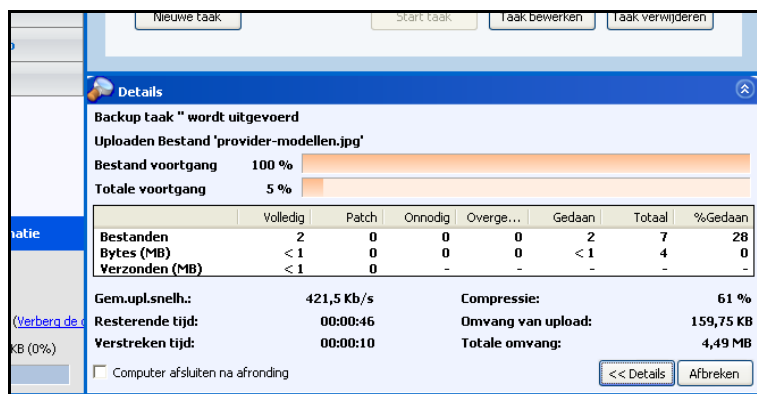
Nieuwe taak

Start taak

Taak bewerken

Taak verwijderen

o

Details

Backup taak '' wordt uitgevoerd

Uploaden Bestand 'provider-modellen.jpg'

Bestand voortgang 100 %

Totale voortgang 5 %

natie

| | Volledig | Patch | Onnodig | Overge... | Gedaan | Totaal | %Gedaan |
|---|---|---|---|---|---|---|---|
| Bestanden | 2 | 0 | 0 | 0 | 2 | 7 | 28 |
| Bytes (MB) | < 1 | 0 | 0 | 0 | < 1 | 4 | 0 |
| Verzonden (MB) | < 1 | 0 | - | - | - | - | - |

Gem.upl.snelh.: 421,5 Kb/s

Compressie: 61 %

(Verberg de

Resterende tijd: 00:00:46

Omvang van upload: 159,75 KB

KB (0%)

Verstreken tijd: 00:00:10

Totale omvang: 4,49 MB

Computer afsluiten na afronding

<< Details

Afbreken